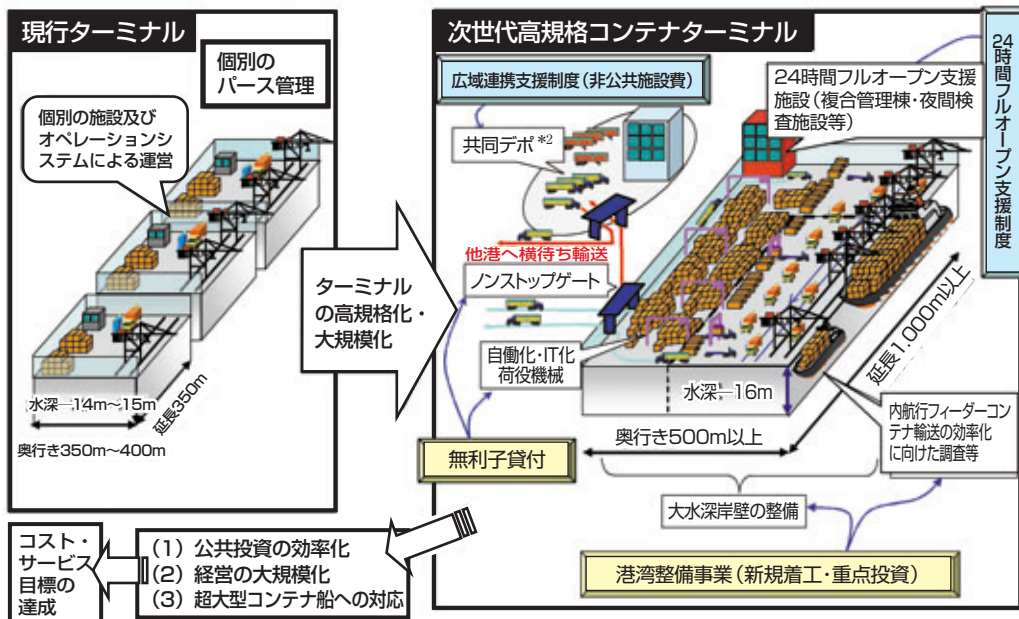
現行ターミナル

個別のバース管理

個別の施設及びオペレーションシステムによる運営

水深一14m～15m

延長350m

奥行き350m～400m

ターミナルの高規格化・大規模化

次世代高規格コンテナターミナル

広域連携支援制度（非公共施設費）

共同デポ$^{*2}$

他港へ横待ち輸送

ノンストップゲート

自動化・IT化荷役機械

24時間フルオープン支援施設（複合管理棟・夜間検査施設等）

24時間フルオープン支援制度

延長1,000m以上

水深一16m

奥行き500m以上

内航行フィーダーコンテナ輸送の効率化に向けた調査等

無利子貸付

大水深岸壁の整備

港湾整備事業（新規着工・重点投資）

(1) 公共投資の効率化
(2) 経営の大規模化
(3) 超大型コンテナ船への対応

コスト・サービス目標の達成